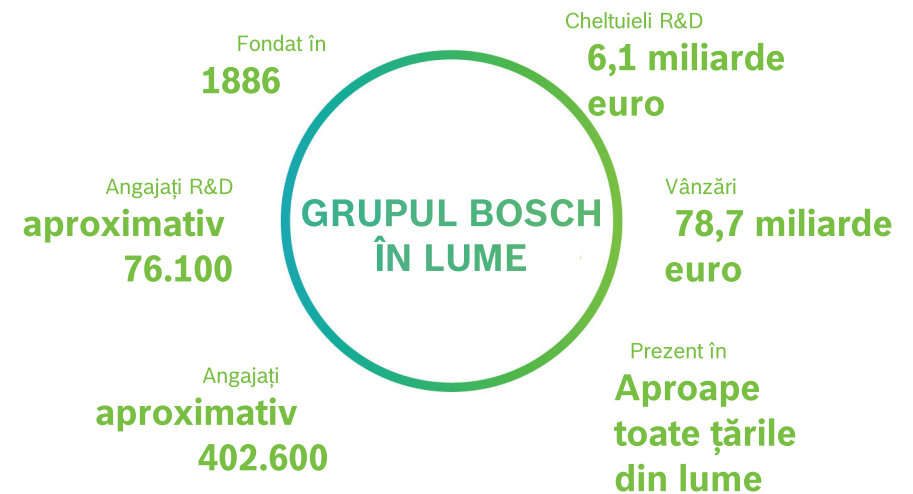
Fondat în
1886

Cheltuieli R&D
6,1 miliarde euro

Angajați R&D
aproximativ 76.100

GRUPUL BOSCH ÎN LUME

Vânzări
78,7 miliarde euro

Angajați
aproximativ 402.600

Prezent în
Aproape toate țările din lume